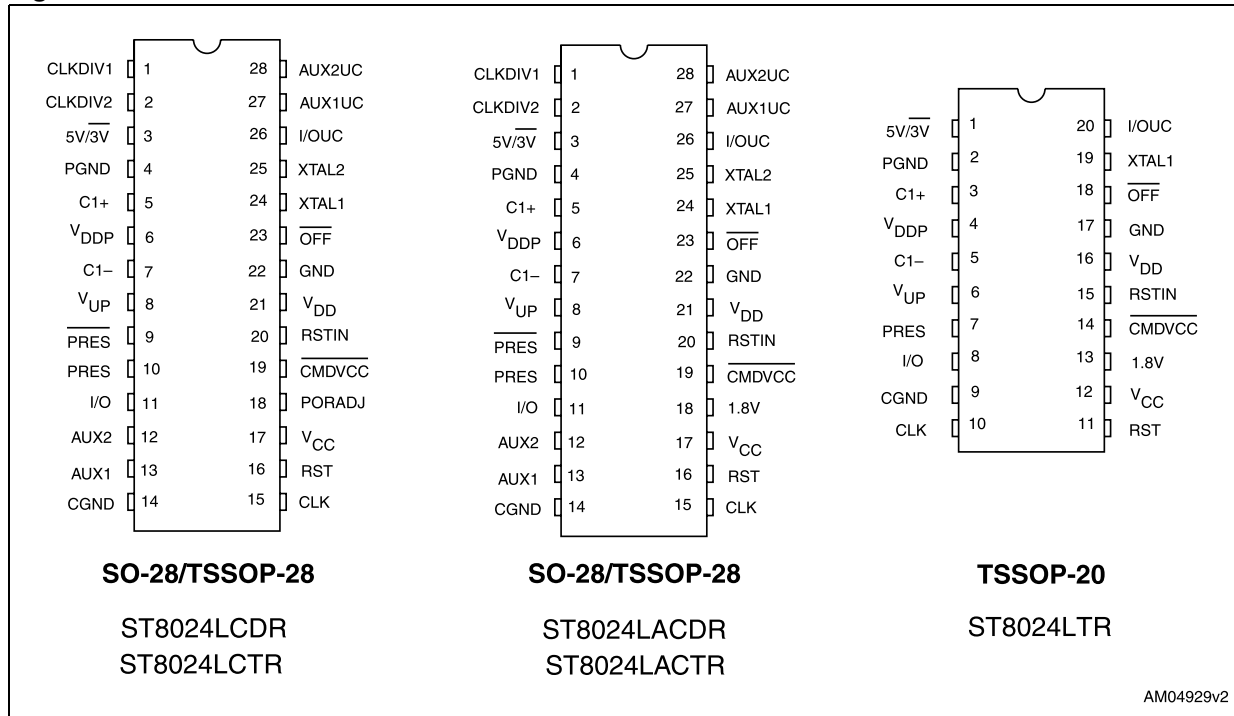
| | | | |
|---|---|---|---|
| CLKDIV1 | 1 | 28 | AUX2UC |
| CLKDIV2 | 2 | 27 | AUX1UC |
| $5V/\overline{3V}$ | 3 | 26 | I/OUC |
| PGND | 4 | 25 | XTAL2 |
| C1+ | 5 | 24 | XTAL1 |
| $V_{DDP}$ | 6 | 23 | $\overline{OFF}$ |
| C1– | 7 | 22 | GND |
| $V_{UP}$ | 8 | 21 | $V_{DD}$ |
| $\overline{PRES}$ | 9 | 20 | RSTIN |
| PRES | 10 | 19 | $\overline{CMDVCC}$ |
| I/O | 11 | 18 | PORADJ |
| AUX2 | 12 | 17 | $V_{CC}$ |
| AUX1 | 13 | 16 | RST |
| CGND | 14 | 15 | CLK |

SO-28/TSSOP-28

ST8024LCDR
ST8024LCTR

| | | | |
|---|---|---|---|
| CLKDIV1 | 1 | 28 | AUX2UC |
| CLKDIV2 | 2 | 27 | AUX1UC |
| $5V/\overline{3V}$ | 3 | 26 | I/OUC |
| PGND | 4 | 25 | XTAL2 |
| C1+ | 5 | 24 | XTAL1 |
| $V_{DDP}$ | 6 | 23 | $\overline{OFF}$ |
| C1– | 7 | 22 | GND |
| $V_{UP}$ | 8 | 21 | $V_{DD}$ |
| $\overline{PRES}$ | 9 | 20 | RSTIN |
| PRES | 10 | 19 | $\overline{CMDVCC}$ |
| I/O | 11 | 18 | 1.8V |
| AUX2 | 12 | 17 | $V_{CC}$ |
| AUX1 | 13 | 16 | RST |
| CGND | 14 | 15 | CLK |

SO-28/TSSOP-28

ST8024LACDR
ST8024LACTR

| | | | |
|---|---|---|---|
| $5V/\overline{3V}$ | 1 | 20 | I/OUC |
| PGND | 2 | 19 | XTAL1 |
| C1+ | 3 | 18 | $\overline{OFF}$ |
| $V_{DDP}$ | 4 | 17 | GND |
| C1– | 5 | 16 | $V_{DD}$ |
| $V_{UP}$ | 6 | 15 | RSTIN |
| PRES | 7 | 14 | $\overline{CMDVCC}$ |
| I/O | 8 | 13 | 1.8V |
| CGND | 9 | 12 | $V_{CC}$ |
| CLK | 10 | 11 | RST |

TSSOP-20

ST8024LTR

AM04929v2